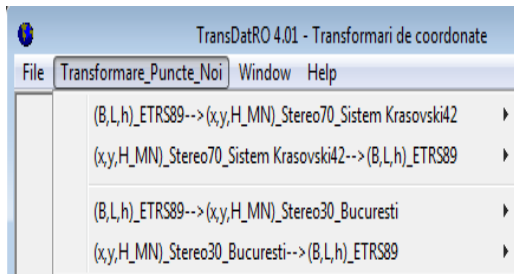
TransDatRO 4.01 - Transformari de coordonate

File Transformare_Puncte_Noi Window Help

(B,L,h)_ETRS89-->(x,y,H_MN)_Stereo70_Sistem Krasovski42

(x,y,H_MN)_Stereo70_Sistem Krasovski42-->(B,L,h)_ETRS89

(B,L,h)_ETRS89-->(x,y,H_MN)_Stereo30_Bucuresti

(x,y,H_MN)_Stereo30_Bucuresti-->(B,L,h)_ETRS89